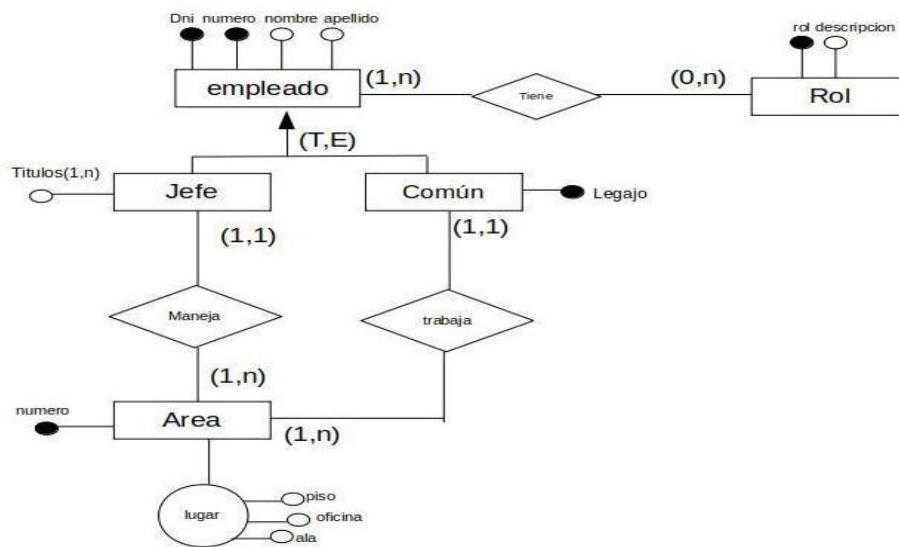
Dni numero nombre apellido

empleado

(1,n)

Tiene

(0,n)

rol descripcion

Rol

(T,E)

Titulos(1,n)

Jefe

Común

Legajo

(1,1)

(1,1)

Maneja

trabaja

(1,n)

numero

Area

(1,n)

lugar

piso

oficina

ala